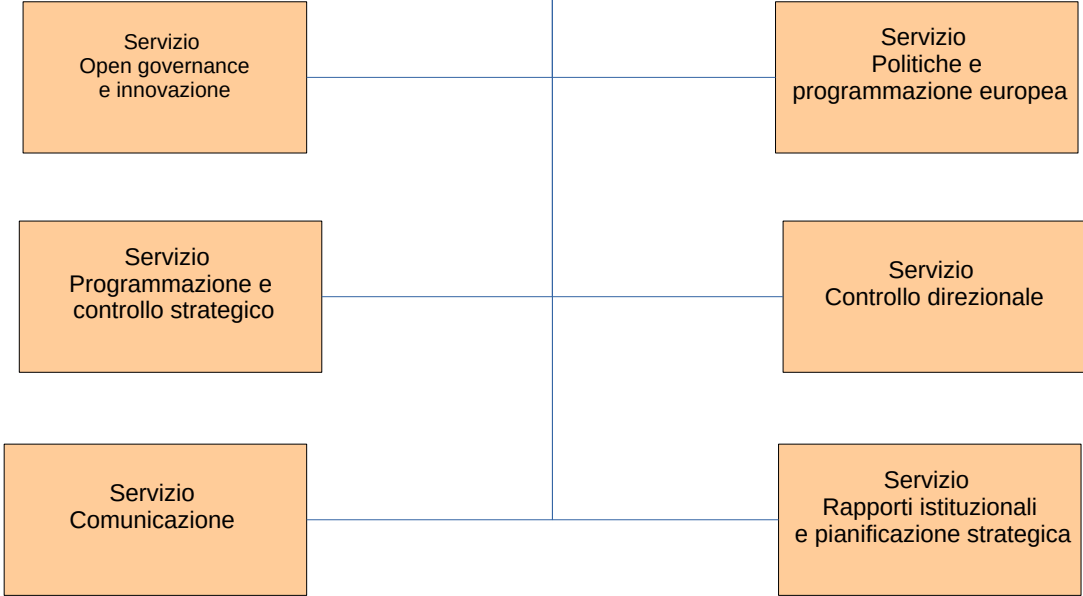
Servizio
Open governance
e innovazione

Servizio
Politiche e
programmazione europea

Servizio
Programmazione e
controllo strategico

Servizio
Controllo direzionale

Servizio
Comunicazione

Servizio
Rapporti istituzionali
e pianificazione strategica